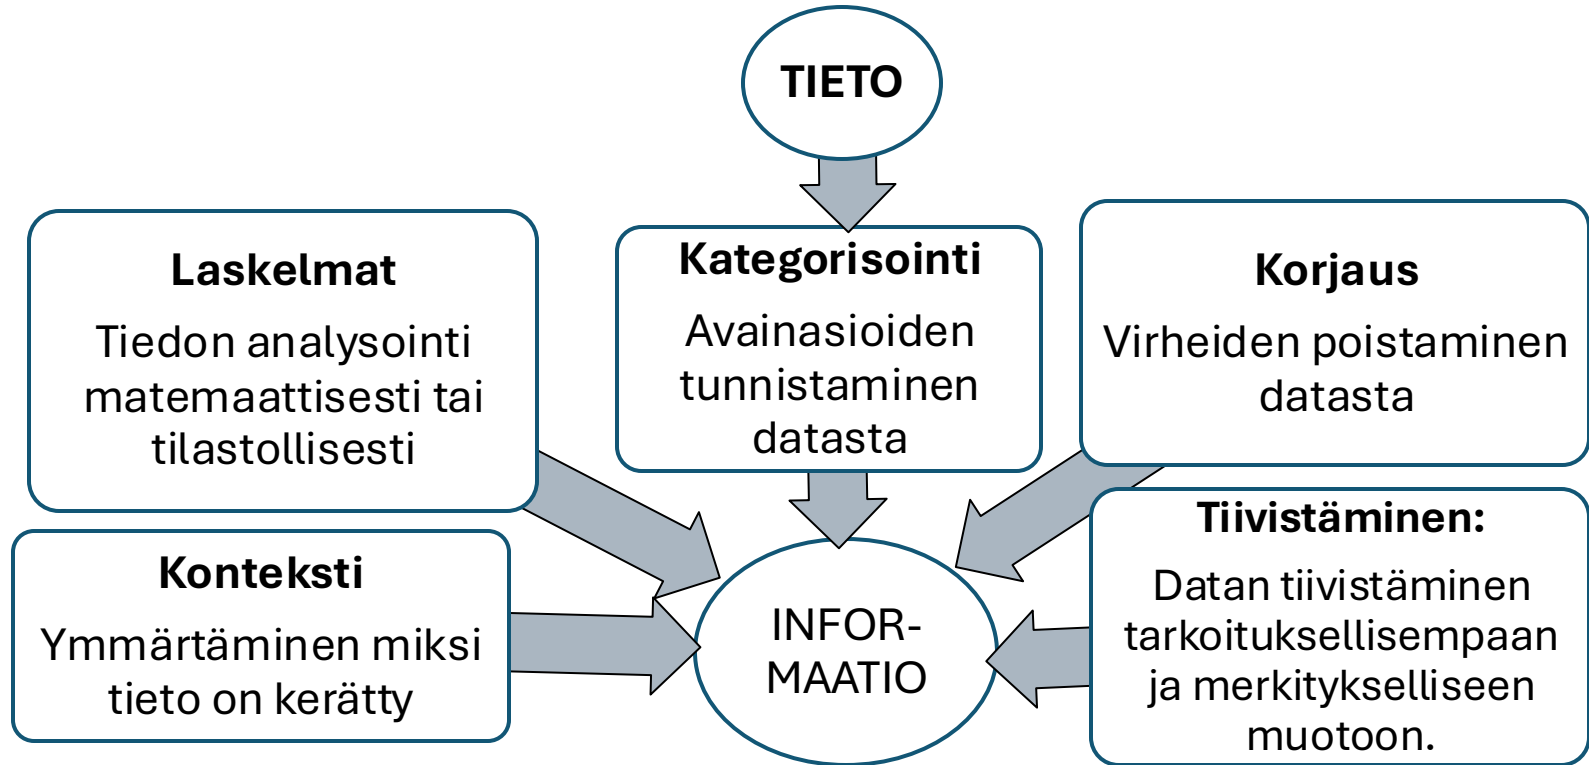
TIETO

Laskelmat
Tiedon analysointi matemaattisesti tai tilastollisesti

Kategorisointi
Avainasioiden tunnistaminen datasta

Korjaus
Virheiden poistaminen datasta

Konteksti
Ymmärtäminen miksi tieto on kerätty

INFOR-
MAATIO

Tiivistäminen:
Datan tiivistäminen tarkoituksellisempaan ja merkitykselliseen muotoon.